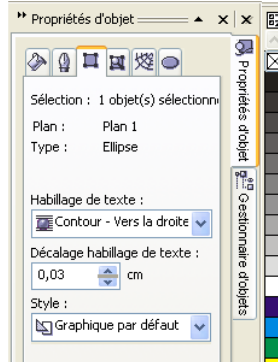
Propriétés d'objet

Sélection : 1 objet(s) sélectionn

Plan : Plan 1
Type : Ellipse

Habillage de texte :
Contour - Vers la droite

Décalage habillage de texte :
0,03 cm

Style :
Graphique par défaut

Propriétés d'objet
Gestionnaire d'objets